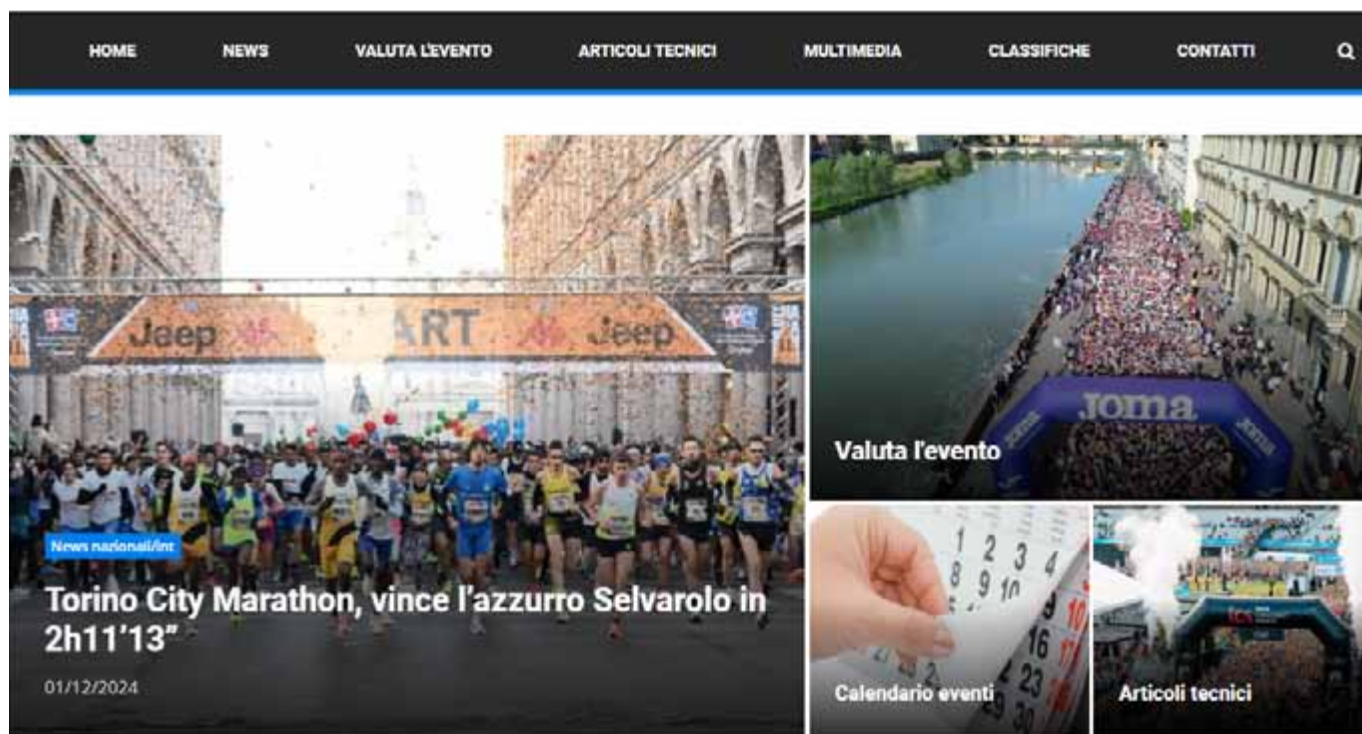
HOME NEWS VALUTA L'EVENTO ARTICOLI TECNICI MULTIMEDIA CLASSIFICHE CONTATTI

Jeep ART Jeep

News nazionali/int

Torino City Marathon, vince l'azzurro Selvarolo in 2h11'13"

01/12/2024

JOMA

Valuta l'evento

Calendario eventi

Articoli tecnici